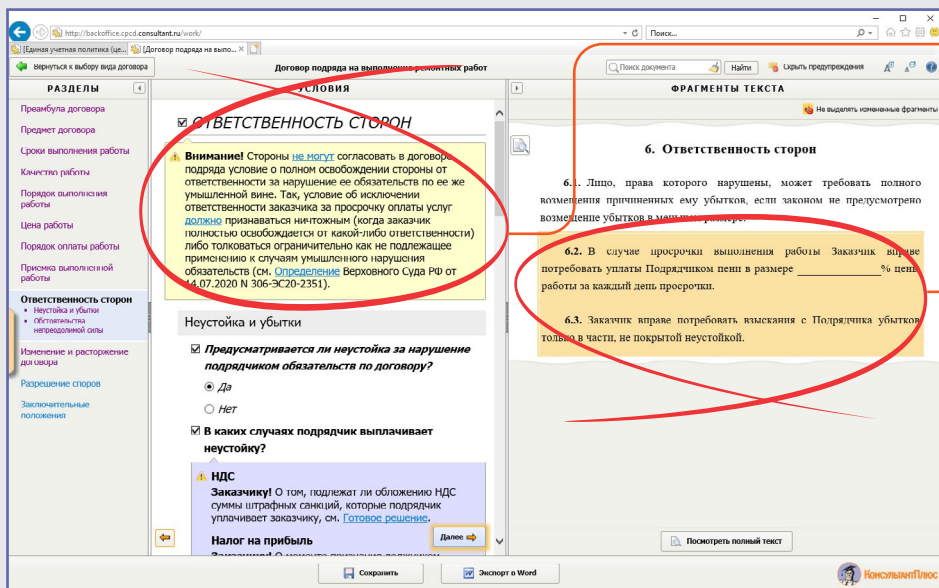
http://backoffice.cpcd.consultant.ru/work/
Поиск...
[Единая учетная политика (це...
Договор подряда на выпо...
Вернуться к выбору вида договора
Договор подряда на выполнение ремонтных работ
Поиск документа
Найти
Скрыть предупреждения
РАЗДЕЛЫ
УСЛОВИЯ
ФРАГМЕНТЫ ТЕКСТА
Не выделять измененные фрагменты
Преамбула договора
Предмет договора
Сроки выполнения работы
Качество работ
Порядок выполнения работы
Цена работы
Порядок оплаты работы
Приемка выполненной работы
Ответственность сторон
Неустойка и убытки
Обстоятельства непреодолимой силы
Изменение и расторжение договора
Разрешение споров
Заключительные положения

ОТВЕТСТВЕННОСТЬ СТОРОН

Внимание! Стороны не могут согласовать в договоре подряда условие о полном освобождении стороны от ответственности за нарушение ее обязательств по ее же умышленной вине. Так, условие об исключении ответственности заказчика за просрочку оплаты услуг должно признаваться ничтожным (когда заказчик полностью освобождается от какой-либо ответственности) либо толковаться ограничительно как не подлежащее применению к случаям умышленного нарушения обязательств (см. Определение Верховного Суда РФ от 14.07.2020 N 306-ЭС20-2351).

Неустойка и убытки

Предусматривается ли неустойка за нарушение подрядчиком обязательств по договору?
Да
Нет

В каких случаях подрядчик выплачивает неустойку?

НДС
Заказчику! О том, подлежат ли обложению НДС суммы штрафных санкций, которые подрядчик уплачивает заказчику, см. Готовое решение.

Налог на прибыль
Заказчику! О моменте признания доходов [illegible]

Далее

6. Ответственность сторон

6.1. Лицо, права которого нарушены, может требовать полного возмещения причиненных ему убытков, если законом не предусмотрено возмещение убытков в меньшем размере.

6.2. В случае просрочки выполнения работы Заказчик вправе потребовать уплаты Подрядчиком пени в размере ______________% цены работы за каждый день просрочки.

6.3. Заказчик вправе потребовать взыскания с Подрядчика убытков только в части, не покрытой неустойкой.

Посмотреть полный текст
Сохранить
Экспорт в Word
КонсультантПлюс